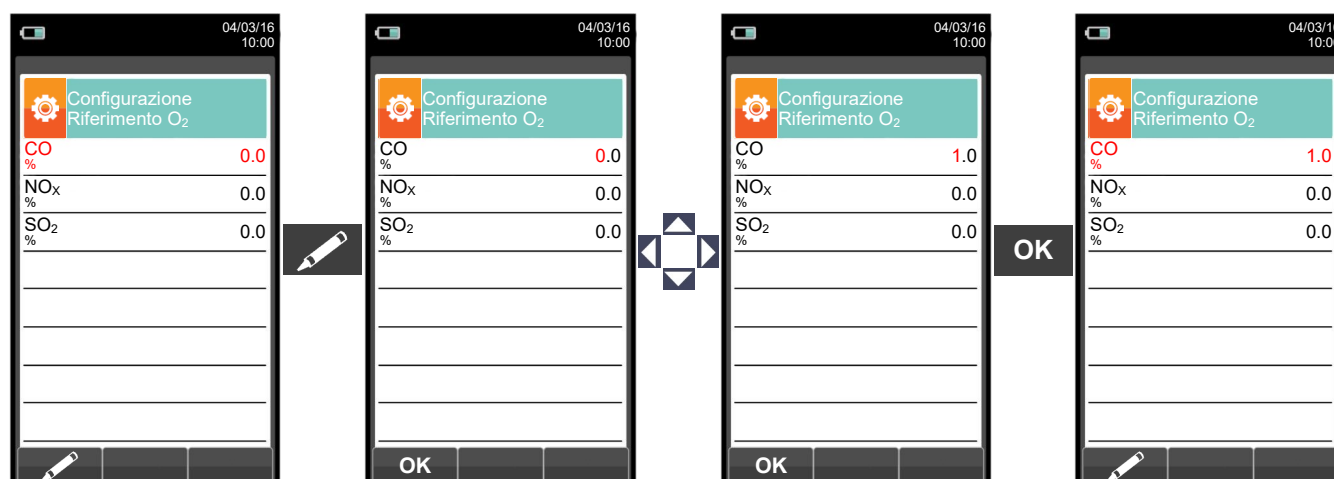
04/03/16
10:00

Configurazione
Riferimento $O_2$

CO
% 0.0

$NO_X$
% 0.0

$SO_2$
% 0.0

04/03/16
10:00

Configurazione
Riferimento $O_2$

CO
% 0.0

$NO_X$
% 0.0

$SO_2$
% 0.0

OK

04/03/16
10:00

Configurazione
Riferimento $O_2$

CO
% 1.0

$NO_X$
% 0.0

$SO_2$
% 0.0

OK

OK

04/03/16
10:00

Configurazione
Riferimento $O_2$

CO
% 1.0

$NO_X$
% 0.0

$SO_2$
% 0.0